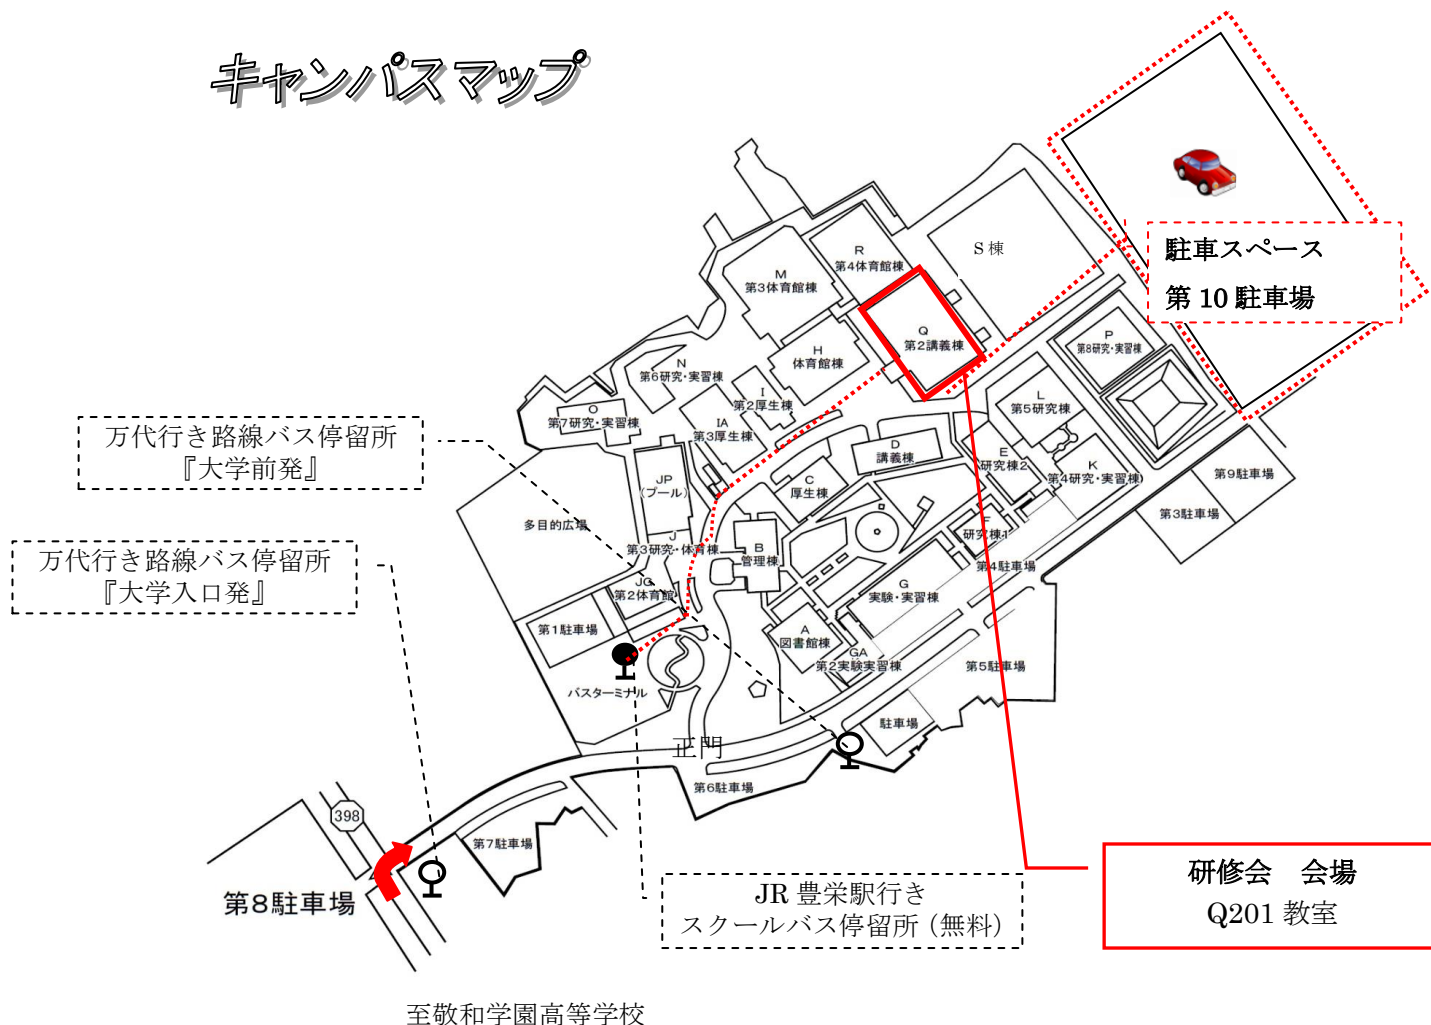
キャンパスマップ

駐車スペース
第 10 駐車場

S 棟

R
第4体育館棟

M
第3体育館棟

Q
第2講義棟

H
体育館棟

N
第6研究・実習棟

P
第8研究・実習棟

I
第2厚生棟

O
第7研究・実習棟

IA
第3厚生棟

L
第5研究棟

万代行き路線バス停留所
『大学前発』

D
講義棟

E
研究棟2

K
第4研究・実習棟

第9駐車場

JP
(プール)

C
厚生棟

第3駐車場

多目的広場

F
研究棟1

J
第3研究・体育棟

B
管理棟

万代行き路線バス停留所
『大学入口発』

第4駐車場

JG
第2体育館

G
実験・実習棟

第1駐車場

A
図書館棟

GA
第2実験実習棟

第5駐車場

バスターミナル

駐車場

正門

第6駐車場

398

第7駐車場

第8駐車場

研修会 会場
Q201 教室

JR 豊栄駅行き
スクールバス停留所（無料）

至敬和学園高等学校